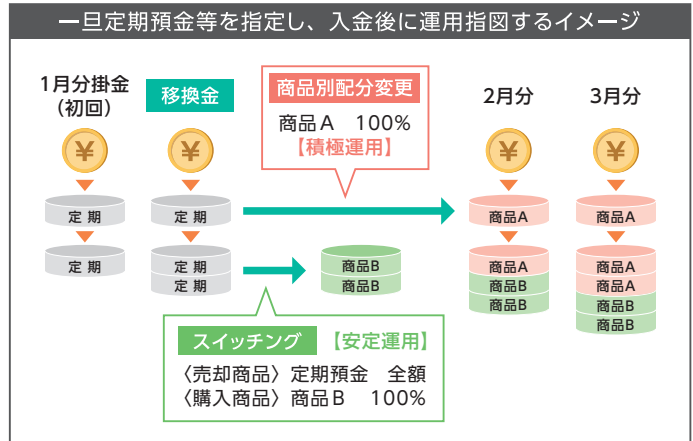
一旦定期預金等を指定し、入金後に運用指図するイメージ

1月分掛金
（初回）

移換金

商品別配分変更
商品Ａ　100%
【積極運用】

2月分

3月分

¥

定期
定期

定期
定期
定期

商品B
商品B

商品A
商品A
商品B
商品B

商品A
商品A
商品A
商品B
商品B

スイッチング　【安定運用】
〈売却商品〉定期預金　全額
〈購入商品〉商品Ｂ　100%